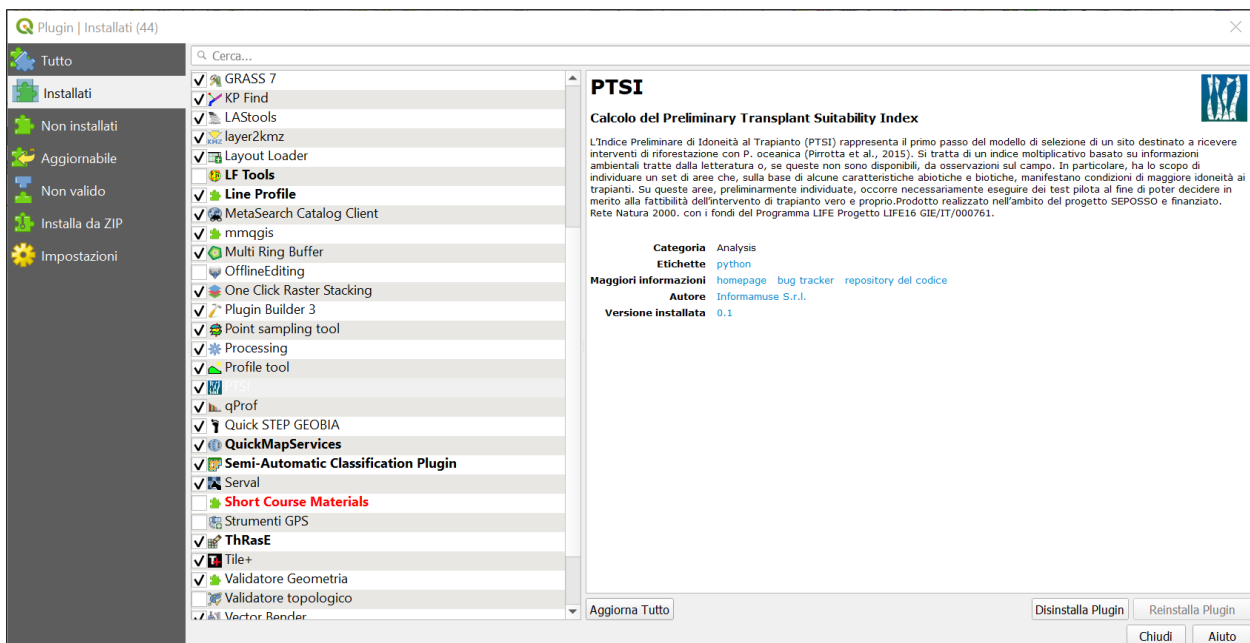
Plugin | Installati (44)

Tutto
Installati
Non installati
Aggiornabile
Non valido
Installa da ZIP
Impostazioni

Cerca...

GRASS 7
KP Find
LAStools
layer2kmz
Layout Loader
LF Tools
Line Profile
MetaSearch Catalog Client
mmqgis
Multi Ring Buffer
OfflineEditing
One Click Raster Stacking
Plugin Builder 3
Point sampling tool
Processing
Profile tool
PTSI
qProf
Quick STEP GEOBIA
QuickMapServices
Semi-Automatic Classification Plugin
Serval
Short Course Materials
Strumenti GPS
ThRasE
Tile+
Validatore Geometria
Validatore topologico
Vector Bender

PTSI

Calcolo del Preliminary Transplant Suitability Index

L'Indice Preliminare di Idoneità al Trapianto (PTSI) rappresenta il primo passo del modello di selezione di un sito destinato a ricevere interventi di riforestazione con P. oceanica (Pirrotta et al., 2015). Si tratta di un indice moltiplicativo basato su informazioni ambientali tratte dalla letteratura o, se queste non sono disponibili, da osservazioni sul campo. In particolare, ha lo scopo di individuare un set di aree che, sulla base di alcune caratteristiche abiotiche e biotiche, manifestano condizioni di maggiore idoneità ai trapianti. Su queste aree, preliminarmente individuate, occorre necessariamente eseguire dei test pilota al fine di poter decidere in merito alla fattibilità dell'intervento di trapianto vero e proprio.Prodotto realizzato nell'ambito del progetto SEPOSSO e finanziato. Rete Natura 2000. con i fondi del Programma LIFE Progetto LIFE16 GIE/IT/000761.

Categoria Analysis
Etichette python
Maggiori informazioni homepage bug tracker repository del codice
Autore Informamuse S.r.l.
Versione installata 0.1

Aggiorna Tutto
Disinstalla Plugin
Reinstalla Plugin
Chiudi
Aiuto